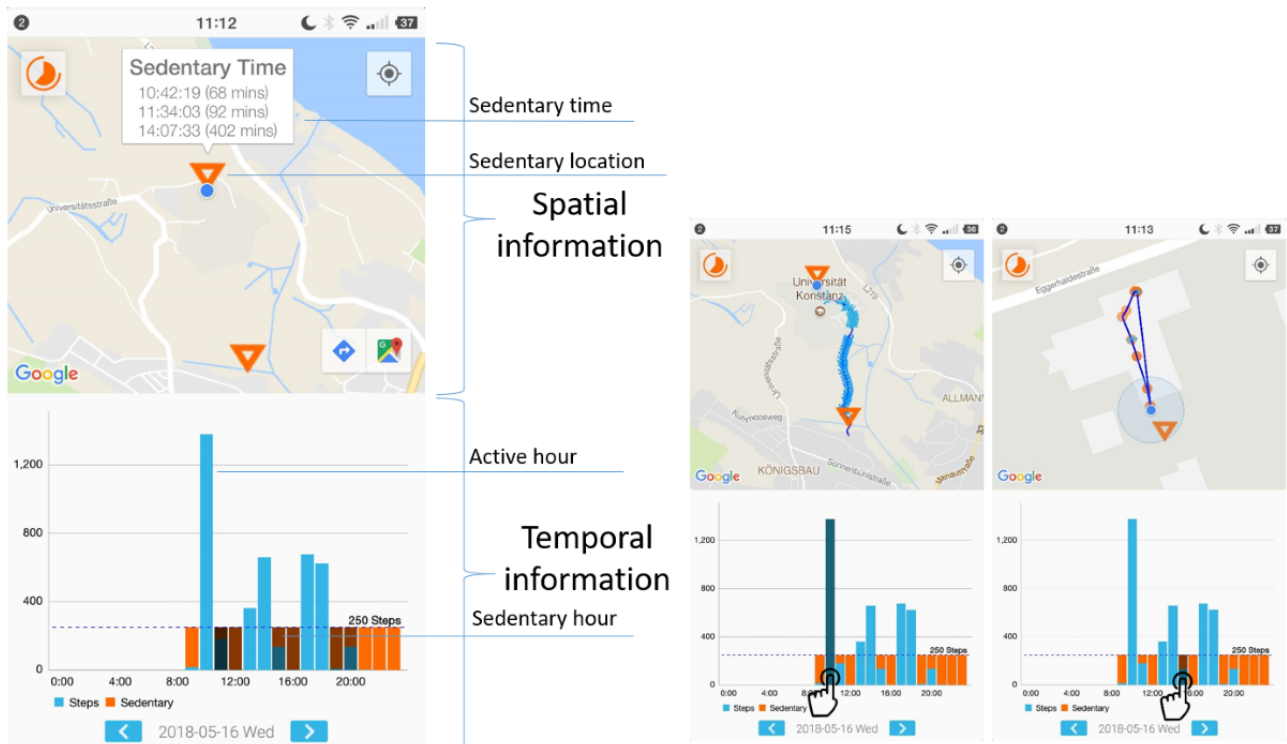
2 11:12 37

Sedentary Time
10:42:19 (68 mins)
11:34:03 (92 mins)
14:07:33 (402 mins)

Universitätsstraße

Google

Sedentary time

Sedentary location

Spatial information

1,200
800
400
0
0:00 4:00 8:00 12:00 16:00 20:00
250 Steps
Steps Sedentary
2018-05-16 Wed

Active hour

Temporal information

Sedentary hour

2 11:15 36

Universität Konstanz
L219
ALLMAN
Kuhmoosweg
KÖNIGSBAU
Sonnenbühlstraße
Google

1,200
800
400
0
0:00 4:00 8:00 12:00 16:00 20:00
250 Steps
Steps Sedentary
2018-05-16 Wed

2 11:13

Eggerhaldestraße
Google

1,200
800
400
0
0:00 4:00 8:00 12:00 16:00 20:00
250 Steps
Steps Sedentary
2018-05-16 Wed